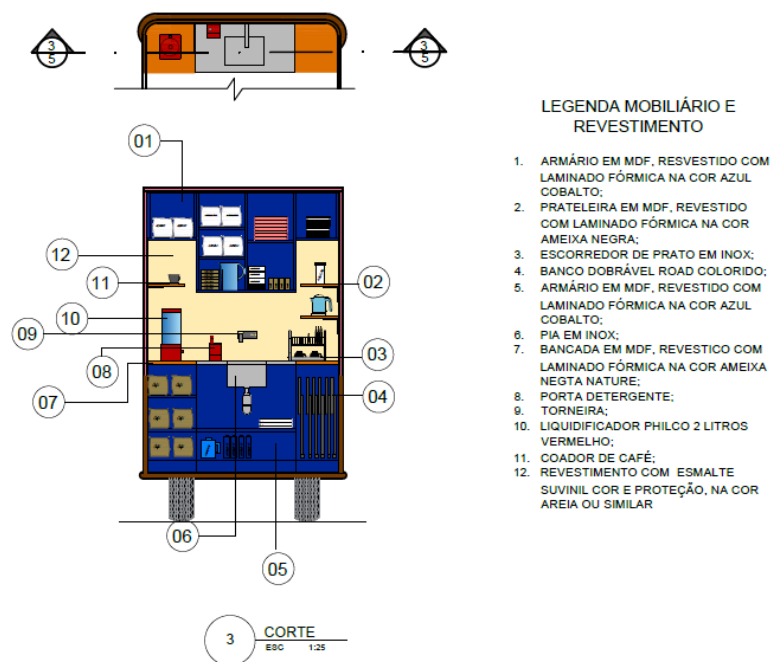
3
5

3
5

01

12

11

02

10

09

03

08

07

04

06

05

LEGENDA MOBILIÁRIO E REVESTIMENTO

1. ARMÁRIO EM MDF, RESVESTIDO COM LAMINADO FÓRMICA NA COR AZUL COBALTO;
2. PRATELEIRA EM MDF, REVESTIDO COM LAMINADO FÓRMICA NA COR AMEIXA NEGRA;
3. ESCORREDOR DE PRATO EM INOX;
4. BANCO DOBRÁVEL ROAD COLORIDO;
5. ARMÁRIO EM MDF, REVESTIDO COM LAMINADO FÓRMICA NA COR AZUL COBALTO;
6. PIA EM INOX;
7. BANCADA EM MDF, REVESTICO COM LAMINADO FÓRMICA NA COR AMEIXA NEGTA NATURE;
8. PORTA DETERGENTE;
9. TORNEIRA;
10. LIQUIDIFICADOR PHILCO 2 LITROS VERMELHO;
11. COADOR DE CAFÉ;
12. REVESTIMENTO COM ESMALTE SUVINIL COR E PROTEÇÃO, NA COR AREIA OU SIMILAR

3
CORTE
ESC 1:25